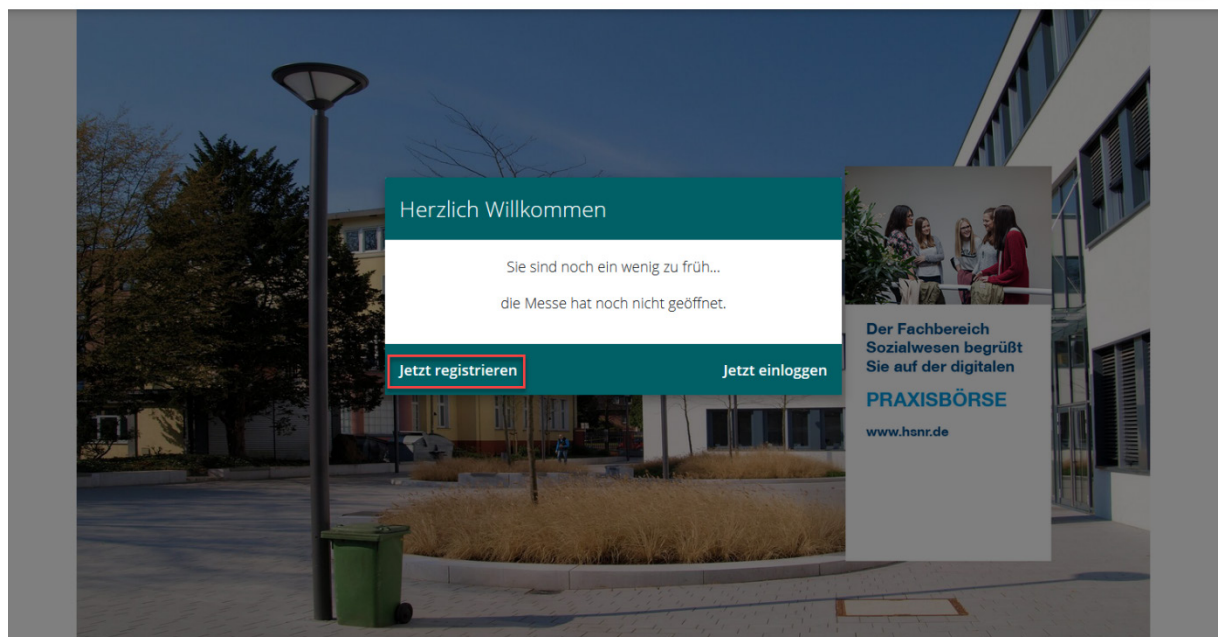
Herzlich Willkommen

Sie sind noch ein wenig zu früh...

die Messe hat noch nicht geöffnet.

Jetzt registrieren

Jetzt einloggen

Der Fachbereich Sozialwesen begrüßt Sie auf der digitalen

PRAXISBÖRSE

www.hsnr.de